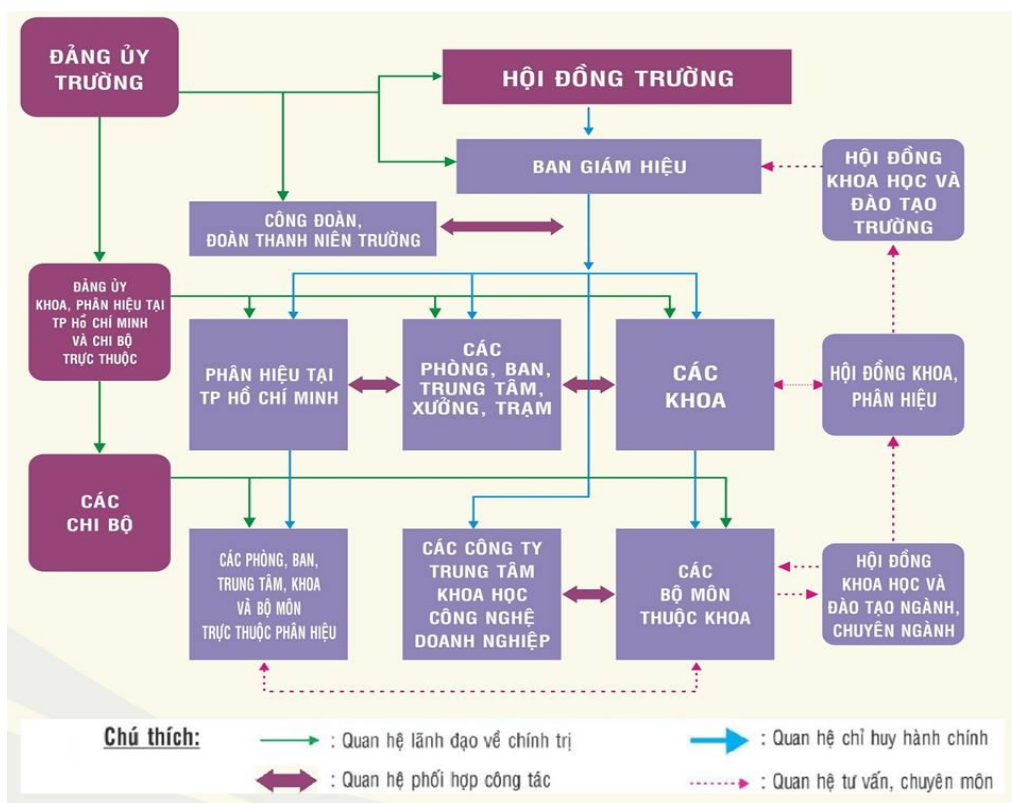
ĐẢNG ỦY TRƯỜNG

HỘI ĐỒNG TRƯỜNG

BAN GIÁM HIỆU

HỘI ĐỒNG KHOA HỌC VÀ ĐÀO TẠO TRƯỜNG

CÔNG ĐOÀN, ĐOÀN THANH NIÊN TRƯỜNG

ĐẢNG ỦY KHOA, PHÂN HIỆU TẠI TP HỒ CHÍ MINH VÀ CHI BỘ TRỰC THUỘC

PHÂN HIỆU TẠI TP HỒ CHÍ MINH

CÁC PHÒNG, BAN, TRUNG TÂM, XƯỞNG, TRẠM

CÁC KHOA

HỘI ĐỒNG KHOA, PHÂN HIỆU

CÁC CHI BỘ

CÁC PHÒNG, BAN, TRUNG TÂM, KHOA VÀ BỘ MÔN TRỰC THUỘC PHÂN HIỆU

CÁC CÔNG TY TRUNG TÂM KHOA HỌC CÔNG NGHỆ DOANH NGHIỆP

CÁC BỘ MÔN THUỘC KHOA

HỘI ĐỒNG KHOA HỌC VÀ ĐÀO TẠO NGÀNH, CHUYÊN NGÀNH

Chú thích:
: Quan hệ lãnh đạo về chính trị
: Quan hệ chỉ huy hành chính
: Quan hệ phối hợp công tác
: Quan hệ tư vấn, chuyên môn